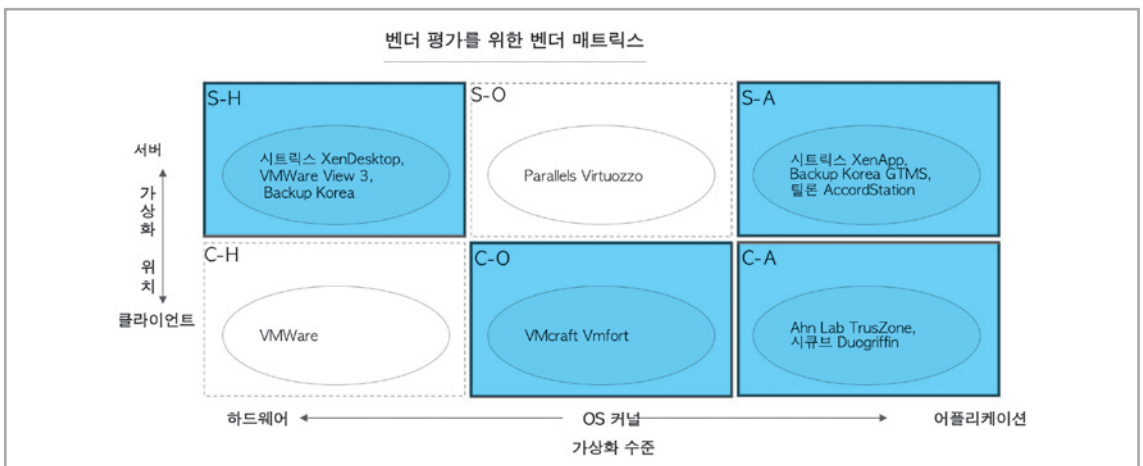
벤더 평가를 위한 벤더 매트릭스

서버

가상화 위치

클라이언트

S-H

시트릭스 XenDesktop, VMWare View 3, Backup Korea

S-O

Parallels Virtuozzo

S-A

시트릭스 XenApp, Backup Korea GTMS, 틸론 AccordStation

C-H

VMWare

C-O

VMcraft Vmfort

C-A

Ahn Lab TrusZone, 시큐브 Duogriffin

하드웨어

OS 커널

어플리케이션

가상화 수준